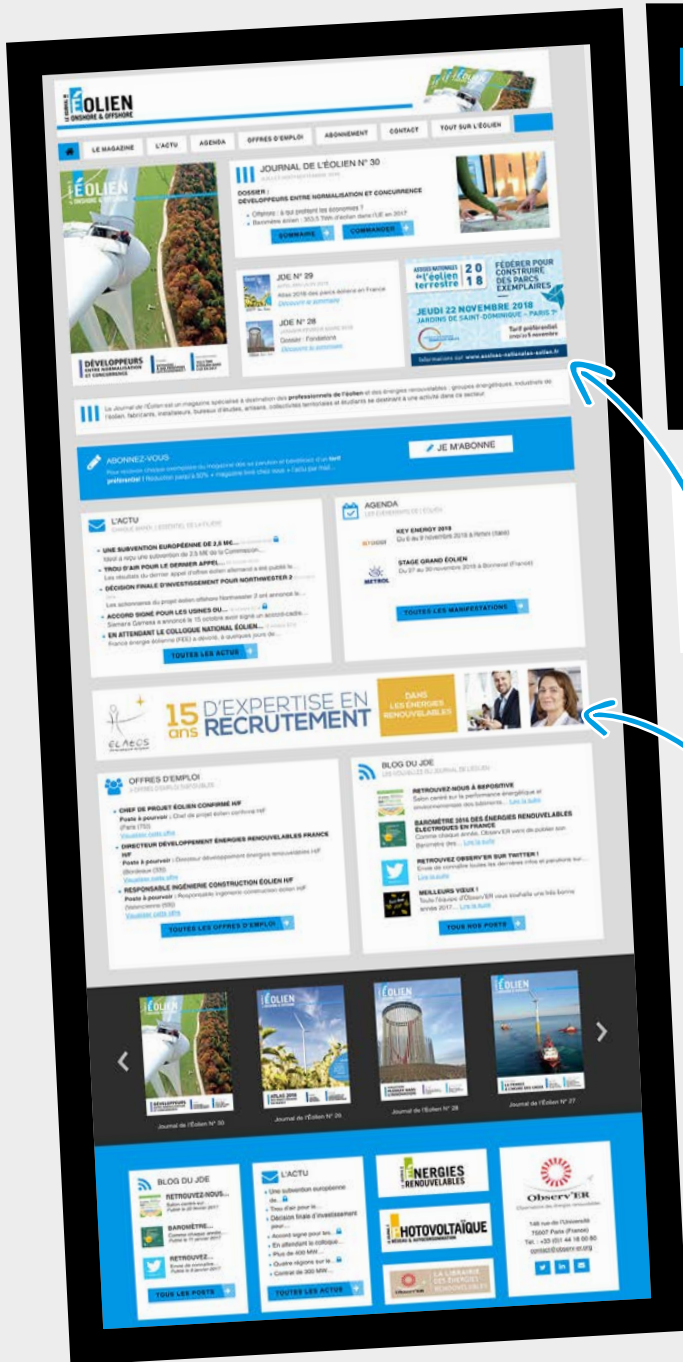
LE JOURNAL DE L'ÉOLIEN ONSHORE & OFFSHORE

LE MAGAZINE | L'ACTU | AGENDA | OFFRES D'EMPLOI | ABONNEMENT | CONTACT | TOUT SUR L'ÉOLIEN

L'ÉOLIEN ONSHORE & OFFSHORE

DÉVELOPPEURS ENTRE NORMALISATION ET CONCURRENCE

JOURNAL DE L'ÉOLIEN N° 30

DOSSIER : DÉVELOPPEURS ENTRE NORMALISATION ET CONCURRENCE

• Offshore : à qui profitent les économies ?
• Baromètre éolien : 353,5 TWh d'éolien dans l'UE en 2017

SOMMAIRE | COMMANDER

JDE N° 29
Atlas 2018 des parcs éoliens en France
Découvrir le sommaire

JDE N° 28
Dossier : Fondations
Découvrir le sommaire

ASSISES NATIONALES de l'éolien terrestre 2018
FÉDÉRER POUR CONSTRUIRE DES PARCS EXEMPLAIRES
JEUDI 22 NOVEMBRE 2018 JARDINS DE SAINT-DOMINIQUE - PARIS 7e
Tarif préférentiel jusqu'au 5 novembre
Informations sur www.assises-nationales-eolien.fr

Le Journal de l'Éolien est un magazine spécialisé à destination des professionnels de l'éolien et des énergies renouvelables : groupes énergétiques, industriels de l'éolien, fabricants, installateurs, bureaux d'études, artisans, collectivités territoriales et étudiants se destinant à une activité dans ce secteur.

ABONNEZ-VOUS
Pour recevoir chaque exemplaire du magazine dès sa parution et bénéficiez d'un tarif préférentiel ! Réduction jusqu'à 50% + magazine livré chez vous + l'actu par mail...

JE M'ABONNE

L'ACTU
CHAQUE MARDI, L'ESSENTIEL DE LA FILIÈRE

• UNE SUBVENTION EUROPÉENNE DE 2,5 ME...
Vestas a reçu une subvention de 2,5 M€ de la Commission...
• TROU D'AIR POUR LE DERNIER APPEL...
Les résultats du dernier appel d'offres éolien allemand a été publié le...
• DÉCISION FINALE D'INVESTISSEMENT POUR NORTHWESTER 2
Les actionnaires du projet éolien offshore Northwester 2 ont annoncé le...
• ACCORD SIGNÉ POUR LES USINES DU...
Siemens Gamesa a annoncé le 15 octobre avoir signé un accord-cadre...
• EN ATTENDANT LE COLLOQUE NATIONAL ÉOLIEN...
France énergie éolienne (FEE) a dévoilé, à quelques jours de...

TOUTES LES ACTUS

AGENDA
LES ÉVÉNEMENTS DE L'ÉOLIEN

KEY ENERGY 2018
Du 6 au 9 novembre 2018 à Rimini (Italie)

STAGE GRAND ÉOLIEN
Du 27 au 30 novembre 2018 à Bonneval (France)

TOUTES LES MANIFESTATIONS

ELAECS
15 ans D'EXPERTISE EN RECRUTEMENT
DANS LES ÉNERGIES RENOUVELABLES

OFFRES D'EMPLOI
3 OFFRES D'EMPLOI DISPONIBLES

• CHEF DE PROJET ÉOLIEN CONFIRMÉ H/F
Poste à pourvoir : Chef de projet éolien confirmé H/F (Paris (75))
Visualiser cette offre
• DIRECTEUR DÉVELOPPEMENT ÉNERGIES RENOUVELABLES FRANCE H/F
Poste à pourvoir : Directeur développement énergies renouvelables H/F (Bordeaux (33))
Visualiser cette offre
• RESPONSABLE INGÉNIERIE CONSTRUCTION ÉOLIEN H/F
Poste à pourvoir : Responsable ingénierie construction éolien H/F (Valenciennes (59))
Visualiser cette offre

TOUTES LES OFFRES D'EMPLOI

BLOG DU JDE
LES NOUVELLES DU JOURNAL DE L'ÉOLIEN

RETROUVEZ-NOUS À BEPOSITIVE
Salon centré sur la performance énergétique et environnementale des bâtiments... Lire la suite

BAROMÈTRE 2016 DES ÉNERGIES RENOUVELABLES ÉLECTRIQUES EN FRANCE
Comme chaque année, Observ'ER vient de publier son Baromètre des... Lire la suite

RETROUVEZ OBSERV'ER SUR TWITTER !
Envie de connaître toutes les dernières infos et parutions sur... Lire la suite

MEILLEURS VŒUX !
Toute l'équipe d'Observ'ER vous souhaite une très bonne année 2017... Lire la suite

TOUS NOS POSTS

Journal de l'Éolien N° 30 | Journal de l'Éolien N° 29 | Journal de l'Éolien N° 28 | Journal de l'Éolien N° 27

BLOG DU JDE
RETROUVEZ-NOUS...
BAROMÈTRE...
RETROUVEZ...
TOUS LES POSTS

L'ACTU
• Une subvention européenne de...
• Trou d'air pour le...
• Décision finale d'investissement pour...
• Accord signé pour les...
• En attendant le colloque...
• Plus de 400 MW...
• Quatre régions sur le...
• Contrat de 300 MW...
TOUTES LES ACTUS

ÉNERGIES RENOUVELABLES

PHOTOVOLTAÏQUE

LA LIBRAIRIE DES ÉNERGIES RENOUVELABLES

Observ'ER
Observatoire des énergies renouvelables
146 rue de l'Université
75007 Paris (France)
Tél. : +33 (0)1 44 18 00 80
contact@observ-er.org